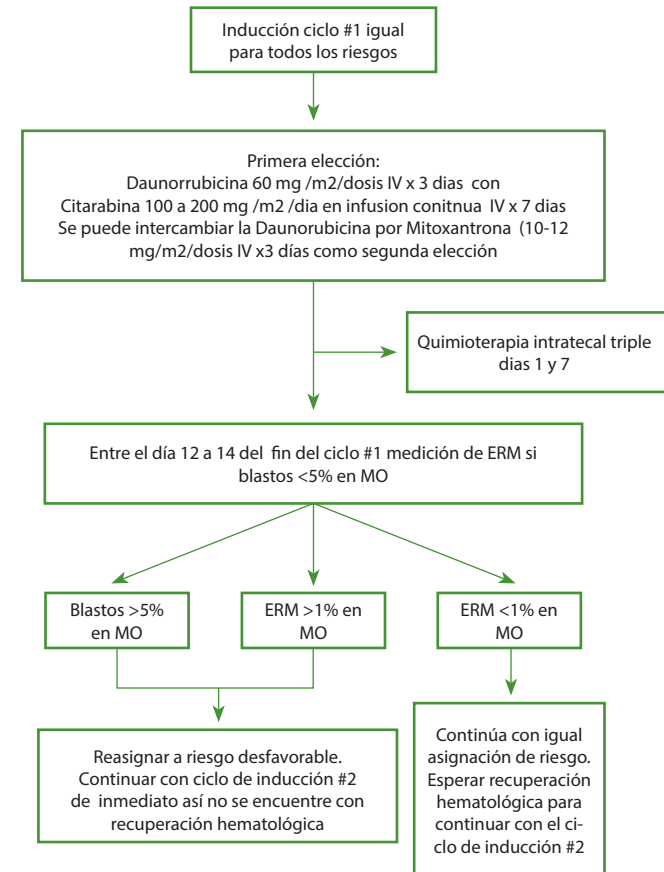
Inducción ciclo #1 igual para todos los riesgos

Primera elección:
Daunorrubicina 60 mg /m2/dosis IV x 3 dias con Citarabina 100 a 200 mg /m2 /dia en infusion conitnua IV x 7 dias
Se puede intercambiar la Daunorubicina por Mitoxantrona (10-12 mg/m2/dosis IV x3 días como segunda elección

Quimioterapia intratecal triple dias 1 y 7

Entre el día 12 a 14 del fin del ciclo #1 medición de ERM si blastos <5% en MO

Blastos >5% en MO

ERM >1% en MO

ERM <1% en MO

Reasignar a riesgo desfavorable. Continuar con ciclo de inducción #2 de inmediato así no se encuentre con recuperación hematológica

Continúa con igual asignación de riesgo. Esperar recuperación hematológica para continuar con el ciclo de inducción #2